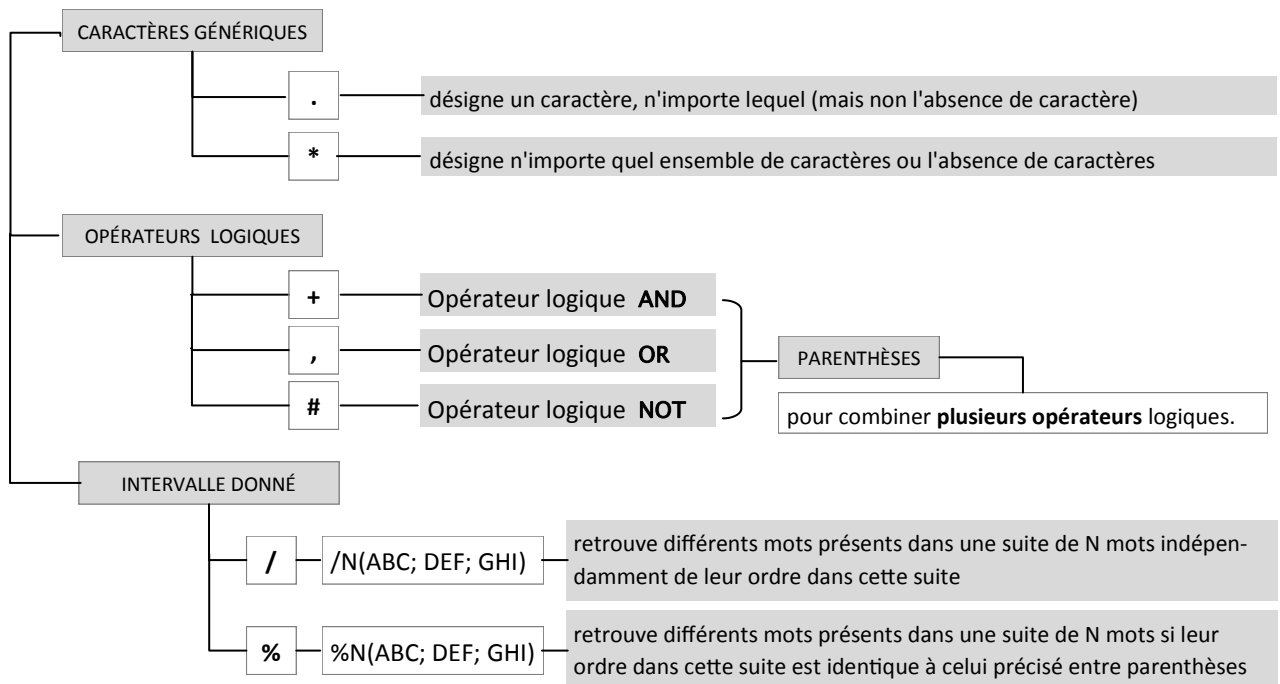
CARACTÈRES GÉNÉRIQUES

.

désigne un caractère, n'importe lequel (mais non l'absence de caractère)

*

désigne n'importe quel ensemble de caractères ou l'absence de caractères

OPÉRATEURS LOGIQUES

+

Opérateur logique AND

,

Opérateur logique OR

#

Opérateur logique NOT

PARENTHÈSES

pour combiner **plusieurs opérateurs** logiques.

INTERVALLE DONNÉ

/

/N(ABC; DEF; GHI)

retrouve différents mots présents dans une suite de N mots indépendamment de leur ordre dans cette suite

%

%N(ABC; DEF; GHI)

retrouve différents mots présents dans une suite de N mots si leur ordre dans cette suite est identique à celui précisé entre parenthèses